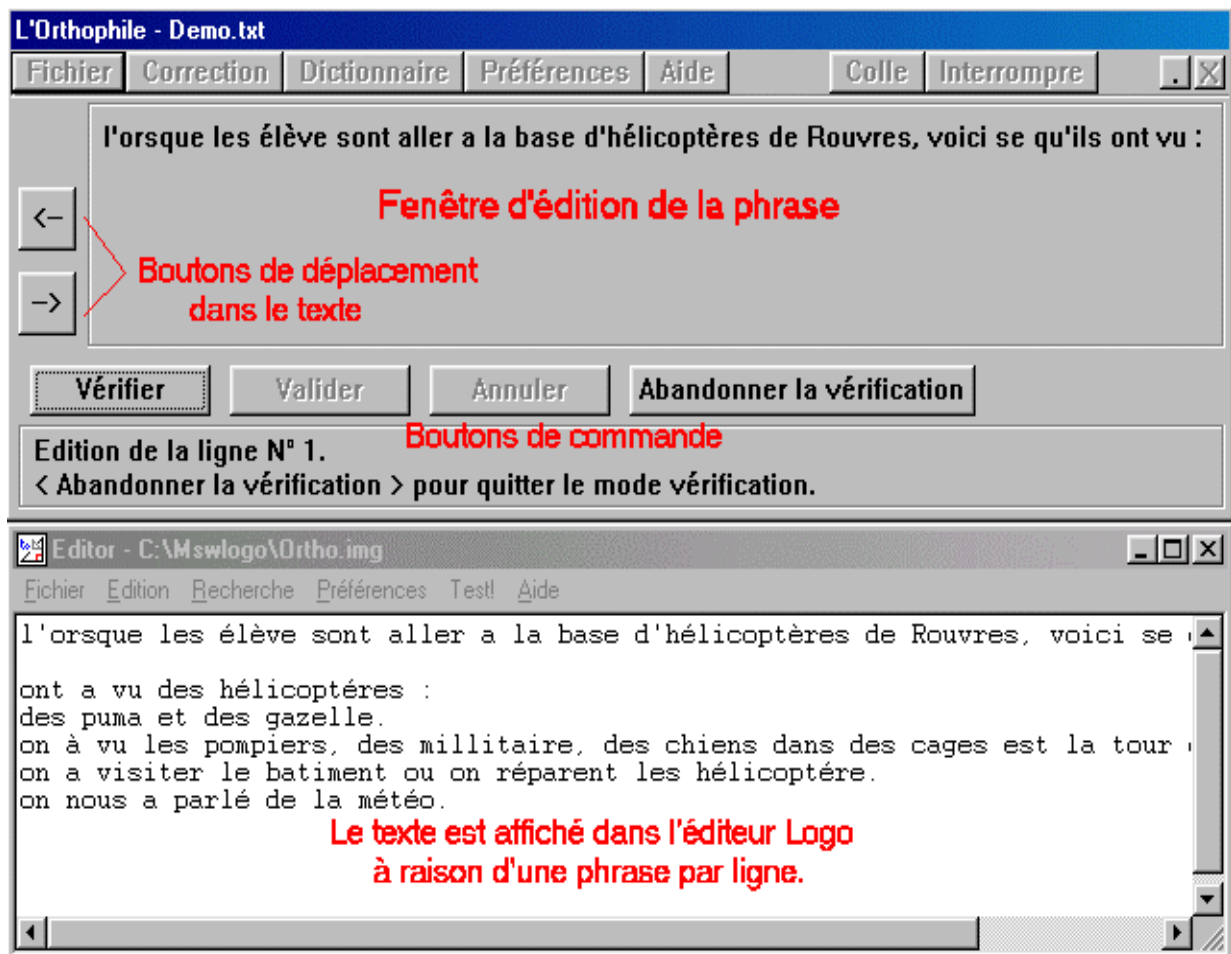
L'Orthophile - Demo.txt

Fichier | Correction | Dictionnaire | Préférences | Aide | Colle | Interrompre

l'orsque les élève sont aller a la base d'hélicoptères de Rouvres, voici se qu'ils ont vu :

Fenêtre d'édition de la phrase

<-

->

Boutons de déplacement dans le texte

Vérifier | Valider | Annuler | Abandonner la vérification

Boutons de commande

Edition de la ligne N° 1.
< Abandonner la vérification > pour quitter le mode vérification.

Editor - C:\Mswlogo\Ortho.img

Fichier Edition Recherche Préférences Test! Aide

l'orsque les élève sont aller a la base d'hélicoptères de Rouvres, voici se

ont a vu des hélicoptéres :
des puma et des gazelle.
on à vu les pompiers, des millitaire, des chiens dans des cages est la tour
on a visiter le batiment ou on réparent les hélicoptére.
on nous a parlé de la météo.

Le texte est affiché dans l'éditeur Logo à raison d'une phrase par ligne.